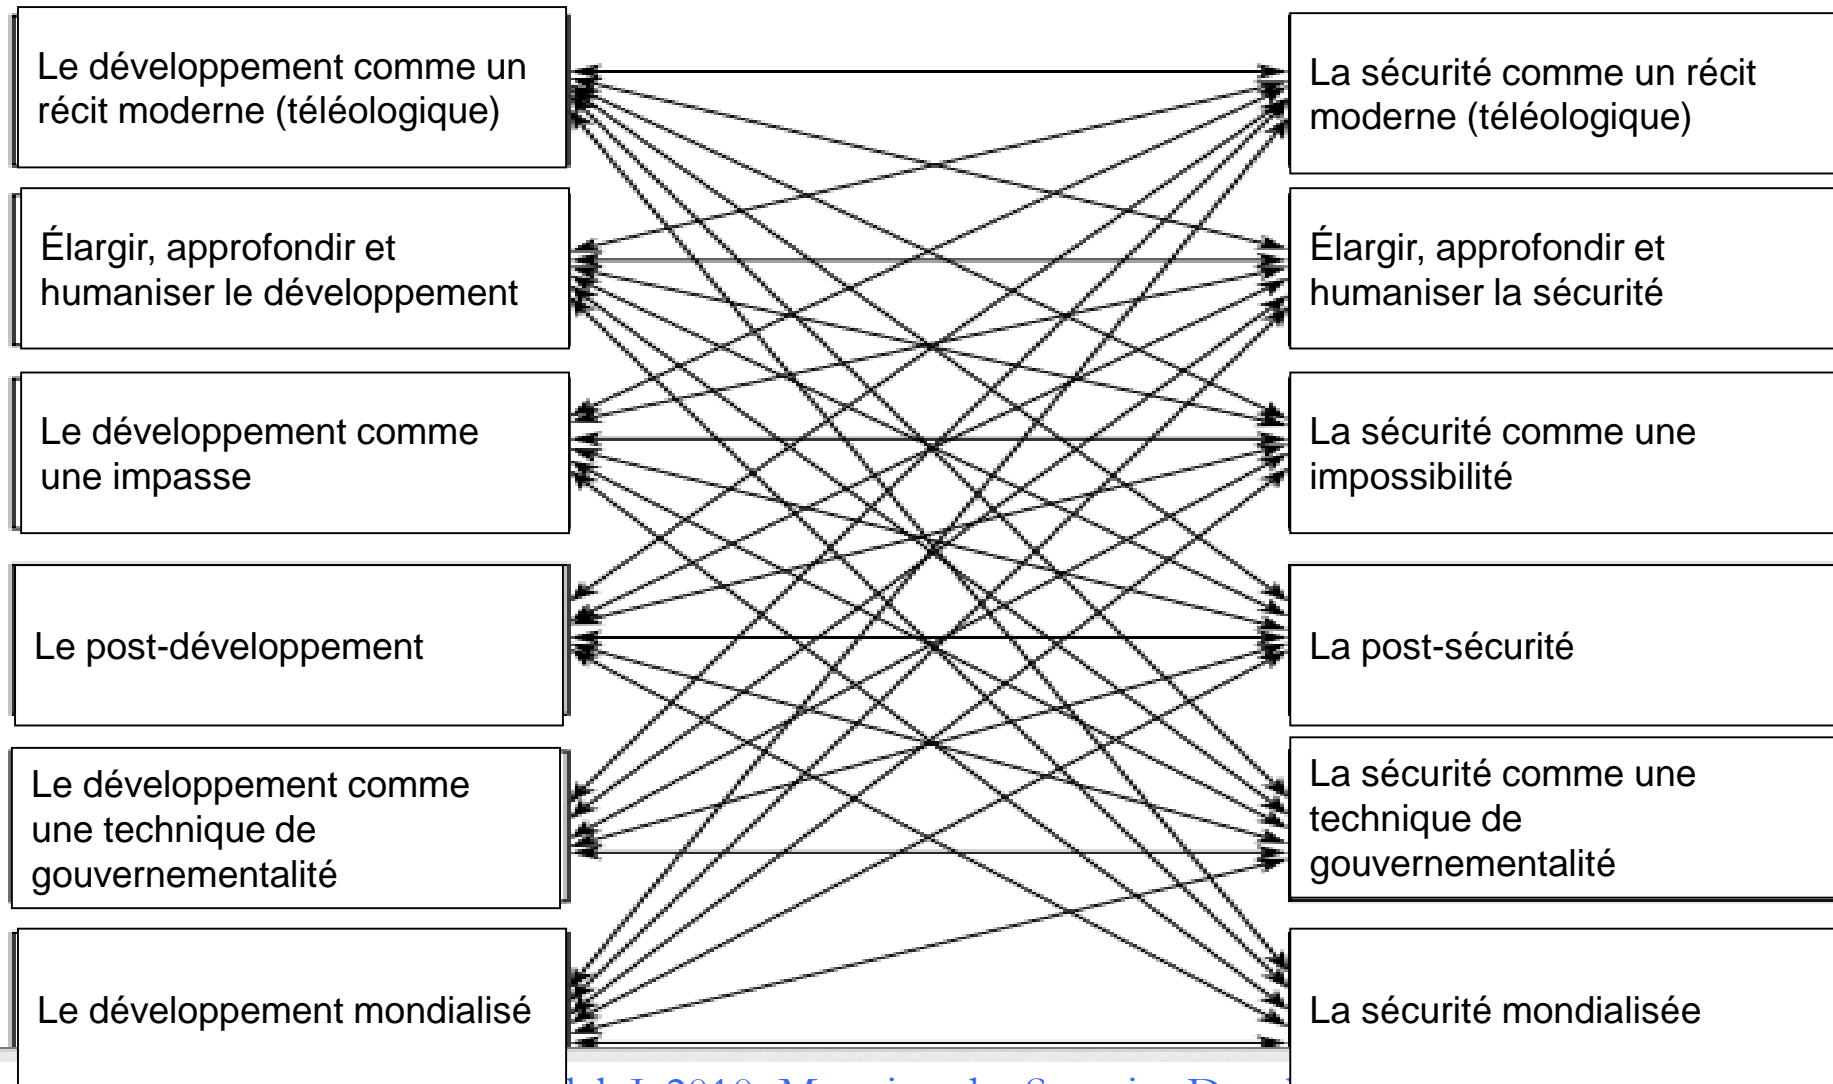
Le développement comme un récit moderne (téléologique)

Élargir, approfondir et humaniser le développement

Le développement comme une impasse

Le post-développement

Le développement comme une technique de gouvernementalité

Le développement mondialisé

La sécurité comme un récit moderne (téléologique)

Élargir, approfondir et humaniser la sécurité

La sécurité comme une impossibilité

La post-sécurité

La sécurité comme une technique de gouvernementalité

La sécurité mondialisée

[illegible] 2010. M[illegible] S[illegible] D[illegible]